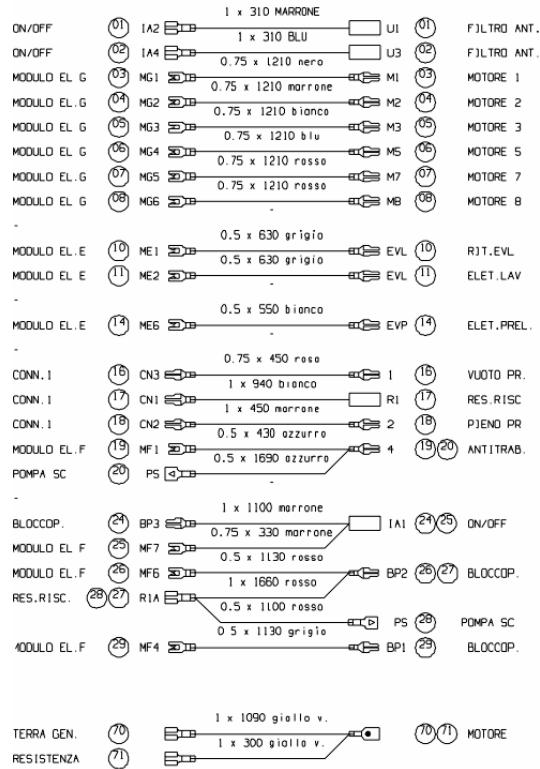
ON/OFF (01) IA2 1 x 310 MARRONE U1 (01) FILTRO ANT.
ON/OFF (02) IA4 1 x 310 BLU U3 (02) FILTRO ANT.
MODULO EL G (03) MG1 0.75 x 1210 nero M1 (03) MOTORE 1
MODULO EL.G (04) MG2 0.75 x 1210 marrone M2 (04) MOTORE 2
MODULO EL G (05) MG3 0.75 x 1210 bianco M3 (05) MOTORE 3
MODULO EL G (06) MG4 0.75 x 1210 blu M5 (06) MOTORE 5
MODULO EL.G (07) MG5 0.75 x 1210 rosso M7 (07) MOTORE 7
MODULO EL G (08) MG6 0.75 x 1210 rosso M8 (08) MOTORE 8
-
-
MODULO EL.E (10) ME1 0.5 x 630 grigio EVL (10) RIT.EVL
MODULO EL E (11) ME2 0.5 x 630 grigio EVL (11) ELET.LAV
-
MODULO EL.E (14) ME6 0.5 x 550 bianco EVP (14) ELET.PREL.
-
CONN.1 (16) CN3 0.75 x 450 rosa 1 (16) VUOTO PR.
CONN.1 (17) CN1 1 x 940 bianco R1 (17) RES.RISC
CONN.1 (18) CN2 1 x 450 marrone 2 (18) PIENO PR
MODULO EL.F (19) MF1 0.5 x 430 azzurro 4 (19)(20) ANTITRAB.
POMPA SC (20) PS 0.5 x 1690 azzurro
-
BLOCCOP. (24) BP3 1 x 1100 marrone IA1 (24)(25) ON/OFF
MODULO EL F (25) MF7 0.75 x 330 marrone
MODULO EL.F (26) MF6 0.5 x 1130 rosso BP2 (26)(27) BLOCCOP.
RES.RISC. (28)(27) R1A 1 x 1660 rosso
0.5 x 1100 rosso PS (28) POMPA SC
MODULO EL.F (29) MF4 0.5 x 1130 grigio BP1 (29) BLOCCOP.

TERRA GEN. (70) 1 x 1090 giallo v. (70)(71) MOTORE
RESISTENZA (71) 1 x 300 giallo v.